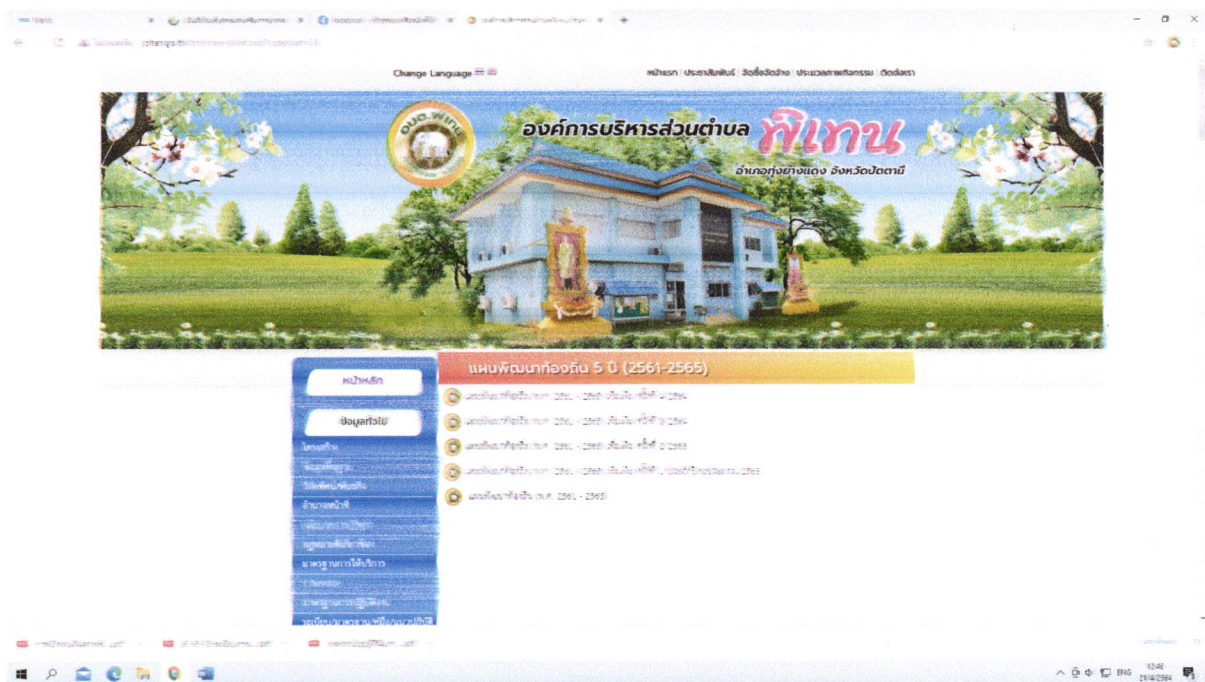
Change Language

หน้าแรก | ประชาสัมพันธ์ | จัดซื้อจัดจ้าง | ประมวลภาพกิจกรรม | ติดต่อเรา

อบต.พิเทน

องค์การบริหารส่วนตำบล พิเทน

อำเภอทุ่งยางแดง จังหวัดปัตตานี

หน้าหลัก

ข้อมูลทั่วไป

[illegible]

มาตรฐานการให้บริการ

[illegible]

แผนพัฒนาท้องถิ่น 5 ปี (2561-2565)

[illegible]

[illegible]

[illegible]

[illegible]

แผนพัฒนาท้องถิ่น (พ.ศ. 2561 - 2565)

ENG 12:46 21/4/2564